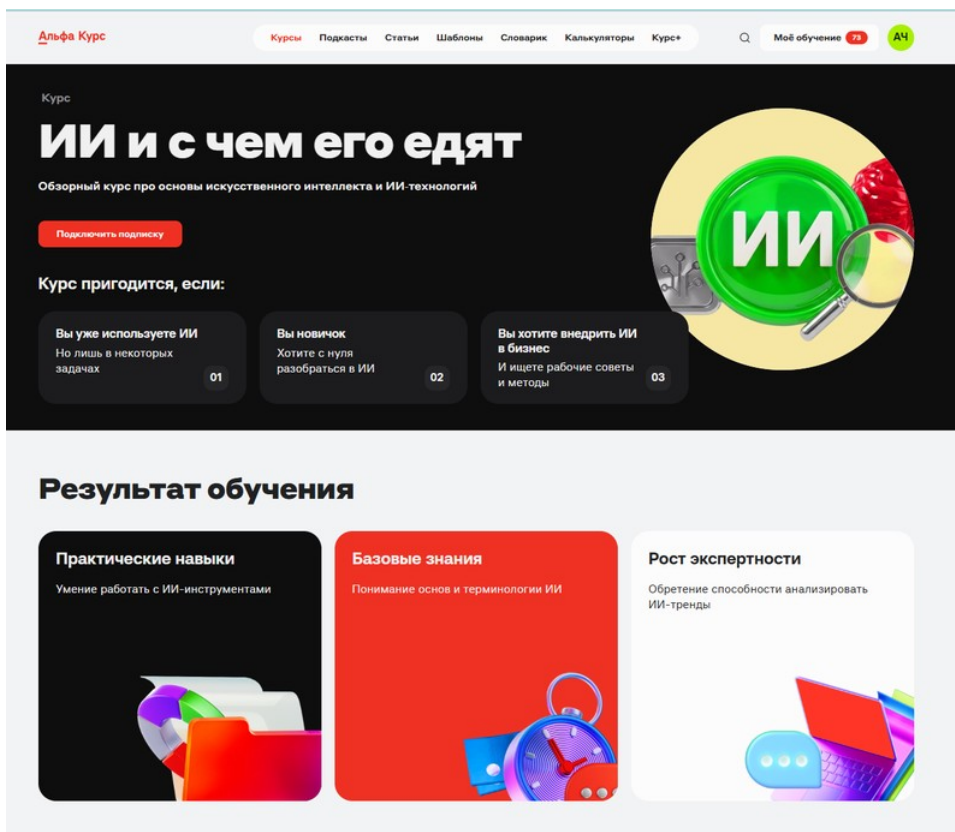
Альфа Курс

Курсы Подкасты Статьи Шаблоны Словарик Калькуляторы Курс+

Моё обучение 73

АЧ

Курс

ИИ и с чем его едят

Обзорный курс про основы искусственного интеллекта и ИИ-технологий

Подключить подписку

ИИ

Курс пригодится, если:

Вы уже используете ИИ
Но лишь в некоторых задачах
01

Вы новичок
Хотите с нуля разобраться в ИИ
02

Вы хотите внедрить ИИ в бизнес
И ищете рабочие советы и методы
03

Результат обучения

Практические навыки
Умение работать с ИИ-инструментами

Базовые знания
Понимание основ и терминологии ИИ

Рост экспертности
Обретение способности анализировать ИИ-тренды